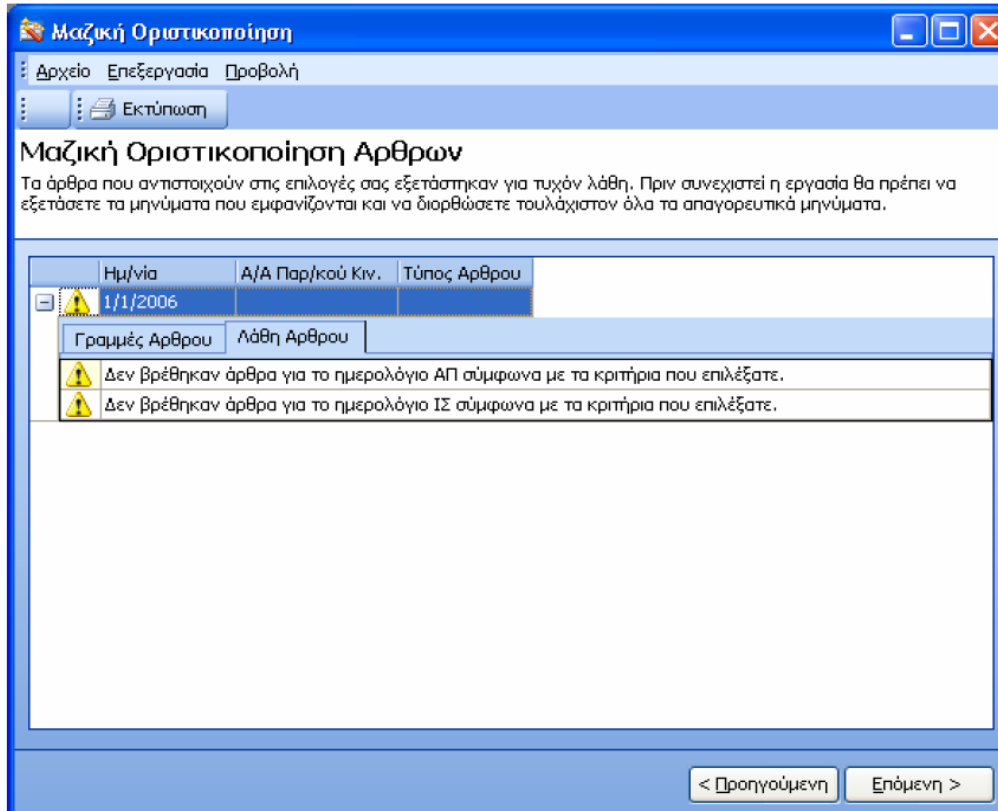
Μαζική Οριστικοποίηση

Αρχείο Επεξεργασία Προβολή

Εκτύπωση

Μαζική Οριστικοποίηση Αρθρων

Τα άρθρα που αντιστοιχούν στις επιλογές σας εξετάστηκαν για τυχόν λάθη. Πριν συνεχιστεί η εργασία θα πρέπει να εξετάσετε τα μηνύματα που εμφανίζονται και να διορθώσετε τουλάχιστον όλα τα απαγορευτικά μηνύματα.

| Ημ/νία | Α/Α Παρ/κού Κιν. | Τύπος Αρθρου |
|---|---|---|
| 1/1/2006 | | |

Γραμμές Αρθρου | Λάθη Αρθρου

Δεν βρέθηκαν άρθρα για το ημερολόγιο ΑΠ σύμφωνα με τα κριτήρια που επιλέξατε.
Δεν βρέθηκαν άρθρα για το ημερολόγιο ΙΣ σύμφωνα με τα κριτήρια που επιλέξατε.

< Προηγούμενη | Επόμενη >